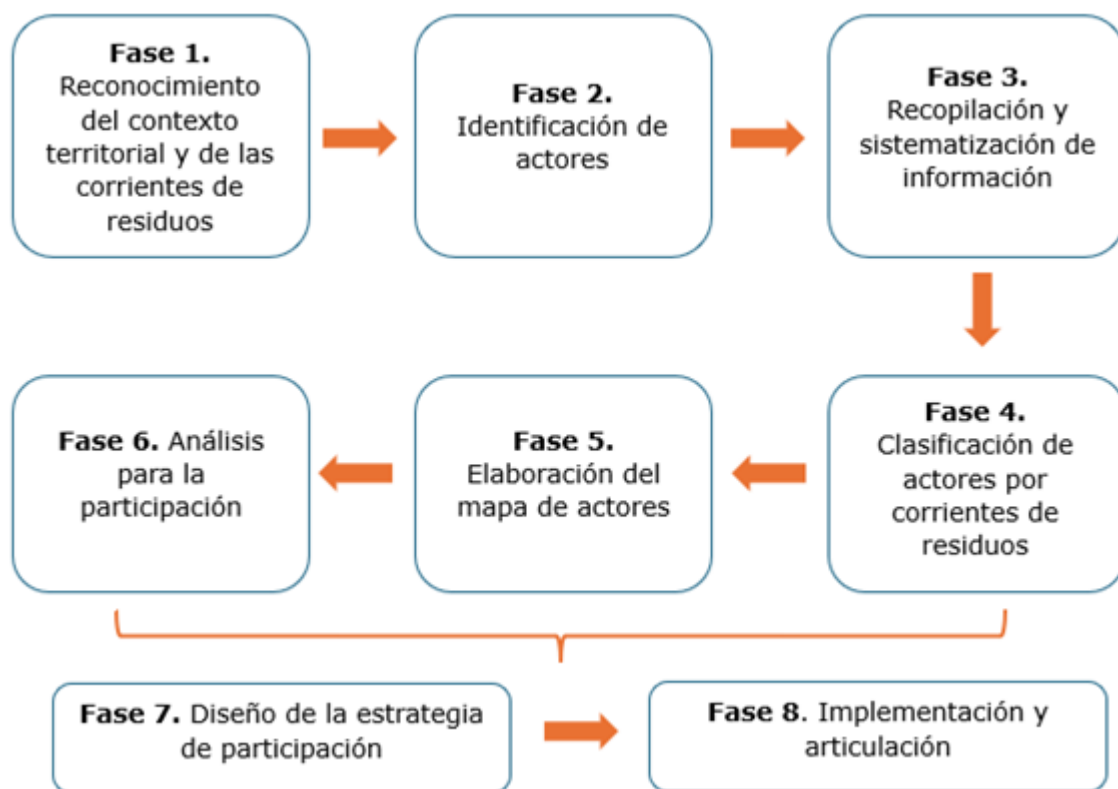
**Fase 1.** Reconocimiento del contexto territorial y de las corrientes de residuos

**Fase 2.** Identificación de actores

**Fase 3.** Recopilación y sistematización de información

**Fase 4.** Clasificación de actores por corrientes de residuos

**Fase 5.** Elaboración del mapa de actores

**Fase 6.** Análisis para la participación

**Fase 7.** Diseño de la estrategia de participación

**Fase 8**. Implementación y articulación